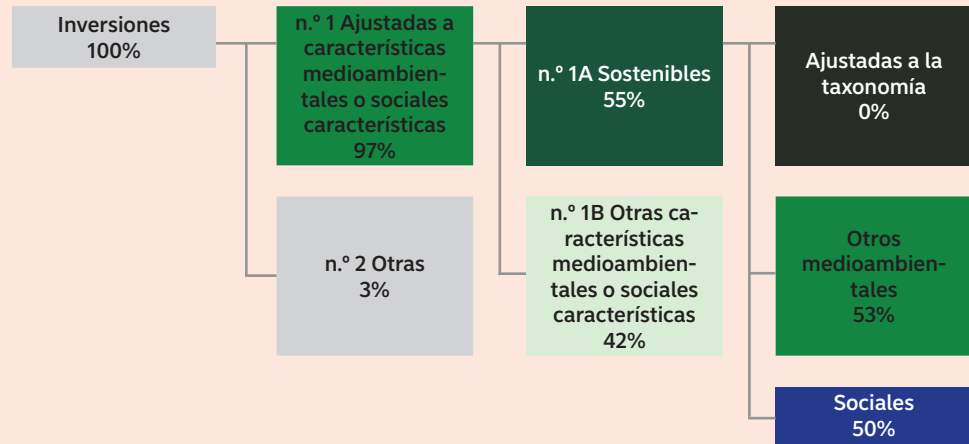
Inversiones
100%

n.º 1 Ajustadas a características medioambientales o sociales características
97%

n.º 2 Otras
3%

n.º 1A Sostenibles
55%

n.º 1B Otras características medioambientales o sociales características
42%

Ajustadas a la taxonomía
0%

Otros medioambientales
53%

Sociales
50%